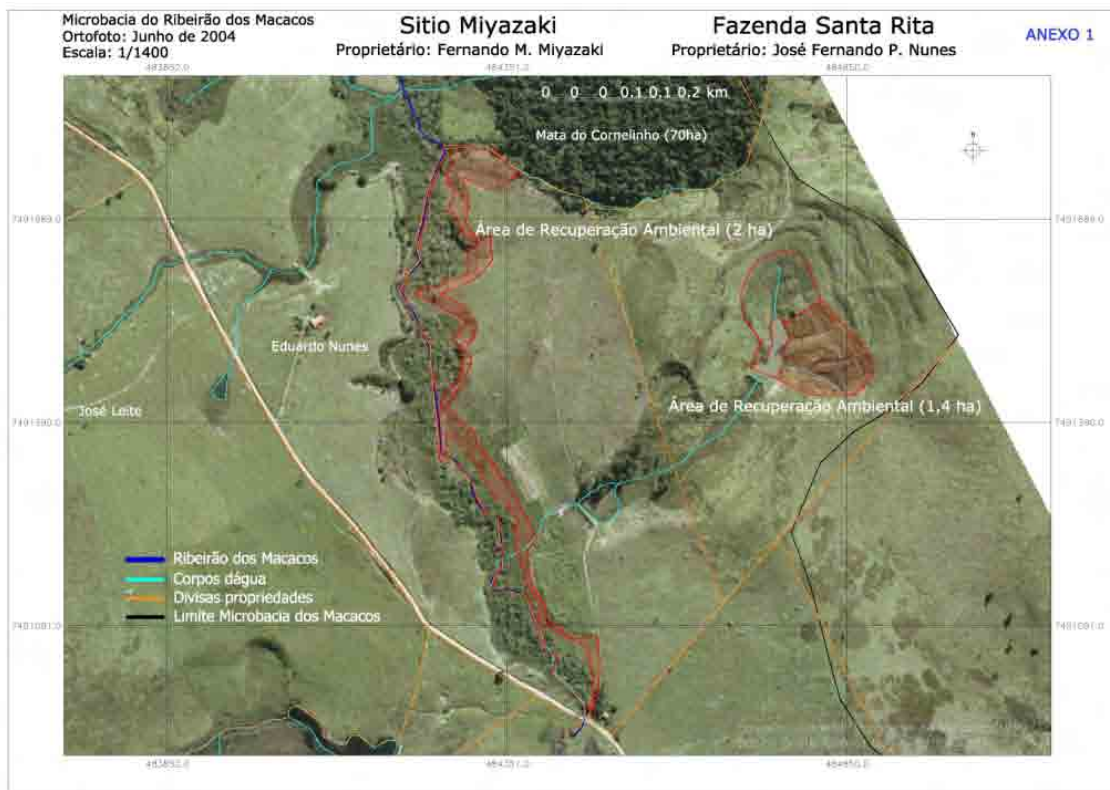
Microbacia do Ribeirão dos Macacos
Ortofoto: Junho de 2004
Escala: 1/1400

Sitio Miyazaki
Proprietário: Fernando M. Miyazaki

Fazenda Santa Rita
Proprietário: José Fernando P. Nunes

ANEXO 1

483852.0
484351.0
484850.0

0 0 0 0.1 0.1 0.2 km

Mata do Cornelinho (70ha)

7491889.0
7491889.0

Área de Recuperação Ambiental (2 ha)

Eduardo Nunes

José Leite

7491390.0
7491390.0

Área de Recuperação Ambiental (1,4 ha)

Ribeirão dos Macacos
Corpos dágua
Divisas propriedades
Limite Microbacia dos Macacos

7490891.0
7490891.0

483852.0
484351.0
484850.0